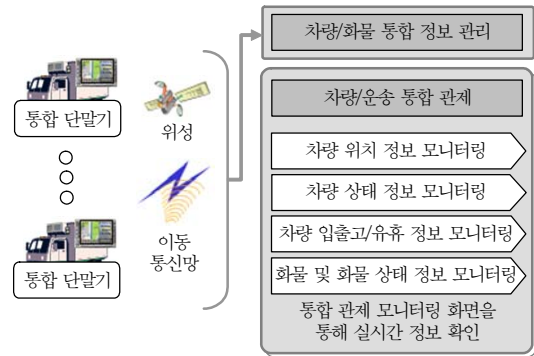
통합 단말기

위성

이동
통신망

통합 단말기

차량/화물 통합 정보 관리

차량/운송 통합 관제

차량 위치 정보 모니터링

차량 상태 정보 모니터링

차량 입출고/유휴 정보 모니터링

화물 및 화물 상태 정보 모니터링

통합 관제 모니터링 화면을 통해 실시간 정보 확인